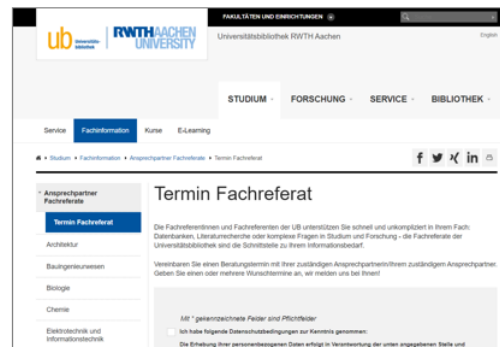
ub Universitäts bibliothek RWTH AACHEN UNIVERSITY

FAKULTÄTEN UND EINRICHTUNGEN

Universitätsbibliothek RWTH Aachen

English

STUDIUM · FORSCHUNG · SERVICE · BIBLIOTHEK ·

Service · Fachinformation · Kurse · E-Learning

Studium › Fachinformation › Ansprechpartner Fachreferate › Termin Fachreferat

Ansprechpartner Fachreferate

Termin Fachreferat

Architektur

Bauingenieurwesen

Biologie

Chemie

Elektrotechnik und Informationstechnik

Termin Fachreferat

Die Fachreferentinnen und Fachreferenten der UB unterstützen Sie schnell und unkompliziert in Ihrem Fach: Datenbanken, Literaturrecherche oder komplexe Fragen in Studium und Forschung - die Fachreferate der Universitätsbibliothek sind die Schnittstelle zu Ihrem Informationsbedarf.

Vereinbaren Sie einen Beratungstermin mit Ihrer zuständigen Ansprechpartnerin/Ihrem zuständigen Ansprechpartner. Geben Sie einen oder mehrere Wunschtermine an, wir melden uns bei Ihnen!

Mit * gekennzeichnete Felder sind Pflichtfelder

Ich habe folgende Datenschutzbedingungen zur Kenntnis genommen:

Die Erhebung Ihrer personenbezogenen Daten erfolgt in Verantwortung der unten angegebenen Stelle und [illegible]